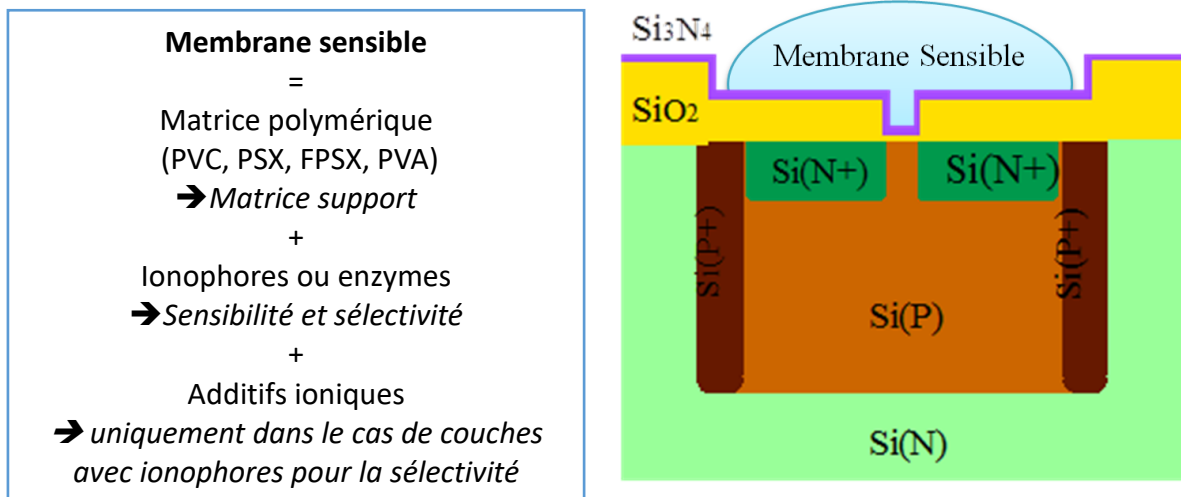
**Membrane sensible**
=
Matrice polymérique
(PVC, PSX, FPSX, PVA)
➔*Matrice support*
+
Ionophores ou enzymes
➔*Sensibilité et sélectivité*
+
Additifs ioniques
➔ *uniquement dans le cas de couches avec ionophores pour la sélectivité*

$Si_3N_4$

Membrane Sensible

$SiO_2$

Si(N+)

Si(N+)

Si(P+)

Si(P+)

Si(P)

Si(N)